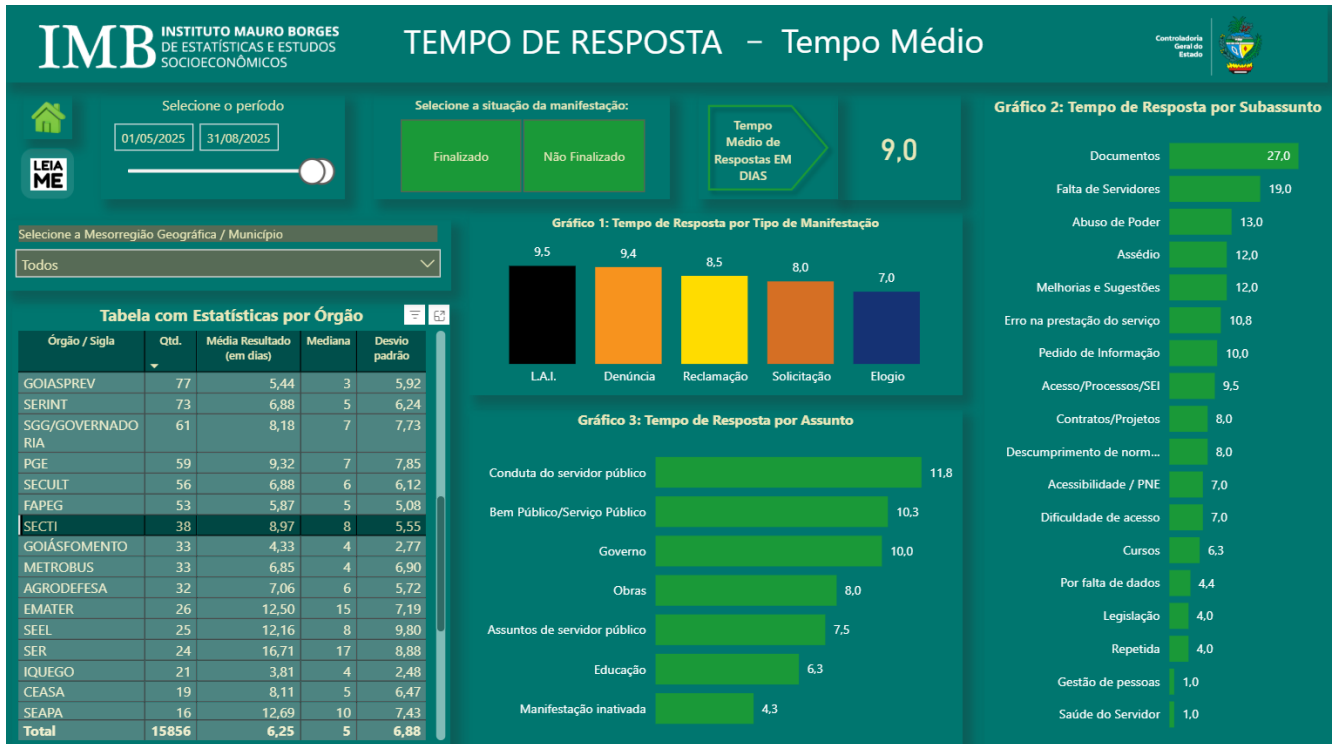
IMB INSTITUTO MAURO BORGES DE ESTATÍSTICAS E ESTUDOS SOCIOECONÔMICOS

TEMPO DE RESPOSTA – Tempo Médio

Controladoria Geral do Estado

LEIA ME

Selecione o período

01/05/2025 31/08/2025

Selecione a situação da manifestação:

Finalizado

Não Finalizado

Tempo Médio de Respostas EM DIAS

9,0

Gráfico 2: Tempo de Resposta por Subassunto

| Subassunto | Valor |
|---|---|
| Documentos | 27,0 |
| Falta de Servidores | 19,0 |
| Abuso de Poder | 13,0 |
| Assédio | 12,0 |
| Melhorias e Sugestões | 12,0 |
| Erro na prestação do serviço | 10,8 |
| Pedido de Informação | 10,0 |
| Acesso/Processos/SEI | 9,5 |
| Contratos/Projetos | 8,0 |
| Descumprimento de norm... | 8,0 |
| Acessibilidade / PNE | 7,0 |
| Dificuldade de acesso | 7,0 |
| Cursos | 6,3 |
| Por falta de dados | 4,4 |
| Legislação | 4,0 |
| Repetida | 4,0 |
| Gestão de pessoas | 1,0 |
| Saúde do Servidor | 1,0 |

Selecione a Mesorregião Geográfica / Município

Todos

Gráfico 1: Tempo de Resposta por Tipo de Manifestação

| Tipo | Valor |
|---|---|
| L.A.I. | 9,5 |
| Denúncia | 9,4 |
| Reclamação | 8,5 |
| Solicitação | 8,0 |
| Elogio | 7,0 |

Tabela com Estatísticas por Órgão

| Órgão / Sigla | Qtd. | Média Resultado (em dias) | Mediana | Desvio padrão |
|---|---|---|---|---|
| GOIASPREV | 77 | 5,44 | 3 | 5,92 |
| SERINT | 73 | 6,88 | 5 | 6,24 |
| SGG/GOVERNADORIA | 61 | 8,18 | 7 | 7,73 |
| PGE | 59 | 9,32 | 7 | 7,85 |
| SECULT | 56 | 6,88 | 6 | 6,12 |
| FAPEG | 53 | 5,87 | 5 | 5,08 |
| SECTI | 38 | 8,97 | 8 | 5,55 |
| GOIÁSFOMENTO | 33 | 4,33 | 4 | 2,77 |
| METROBUS | 33 | 6,85 | 4 | 6,90 |
| AGRODEFESA | 32 | 7,06 | 6 | 5,72 |
| EMATER | 26 | 12,50 | 15 | 7,19 |
| SEEL | 25 | 12,16 | 8 | 9,80 |
| SER | 24 | 16,71 | 17 | 8,88 |
| IQUEGO | 21 | 3,81 | 4 | 2,48 |
| CEASA | 19 | 8,11 | 5 | 6,47 |
| SEAPA | 16 | 12,69 | 10 | 7,43 |
| Total | 15856 | 6,25 | 5 | 6,88 |

Gráfico 3: Tempo de Resposta por Assunto

| Assunto | Valor |
|---|---|
| Conduta do servidor público | 11,8 |
| Bem Público/Serviço Público | 10,3 |
| Governo | 10,0 |
| Obras | 8,0 |
| Assuntos de servidor público | 7,5 |
| Educação | 6,3 |
| Manifestação inativada | 4,3 |